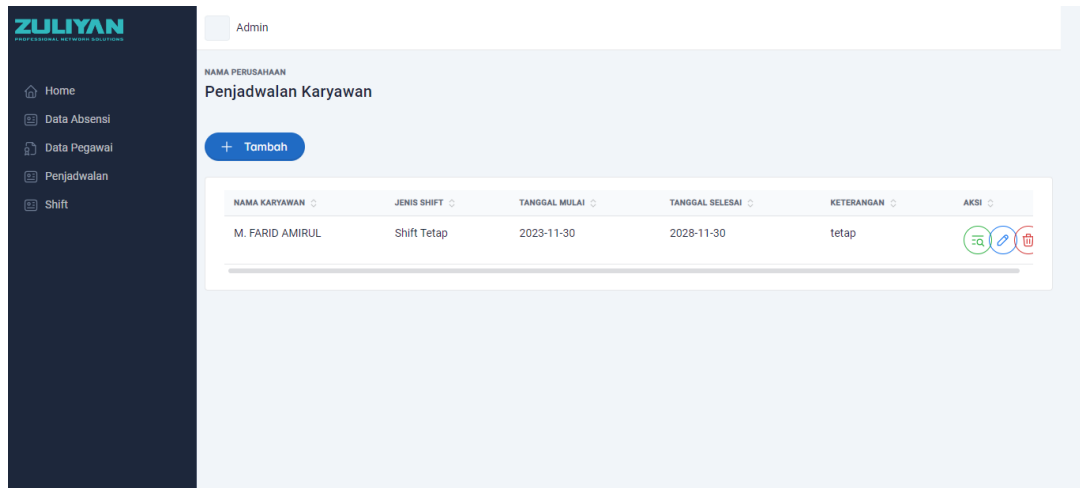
ZULIYAN
PROFESSIONAL NETWORK SOLUTIONS

Home
Data Absensi
Data Pegawai
Penjadwalan
Shift

Admin

NAMA PERUSAHAAN
Penjadwalan Karyawan

+ Tambah

| NAMA KARYAWAN | JENIS SHIFT | TANGGAL MULAI | TANGGAL SELESAI | KETERANGAN | AKSI |
|---|---|---|---|---|---|
| M. FARID AMIRUL | Shift Tetap | 2023-11-30 | 2028-11-30 | tetap | |